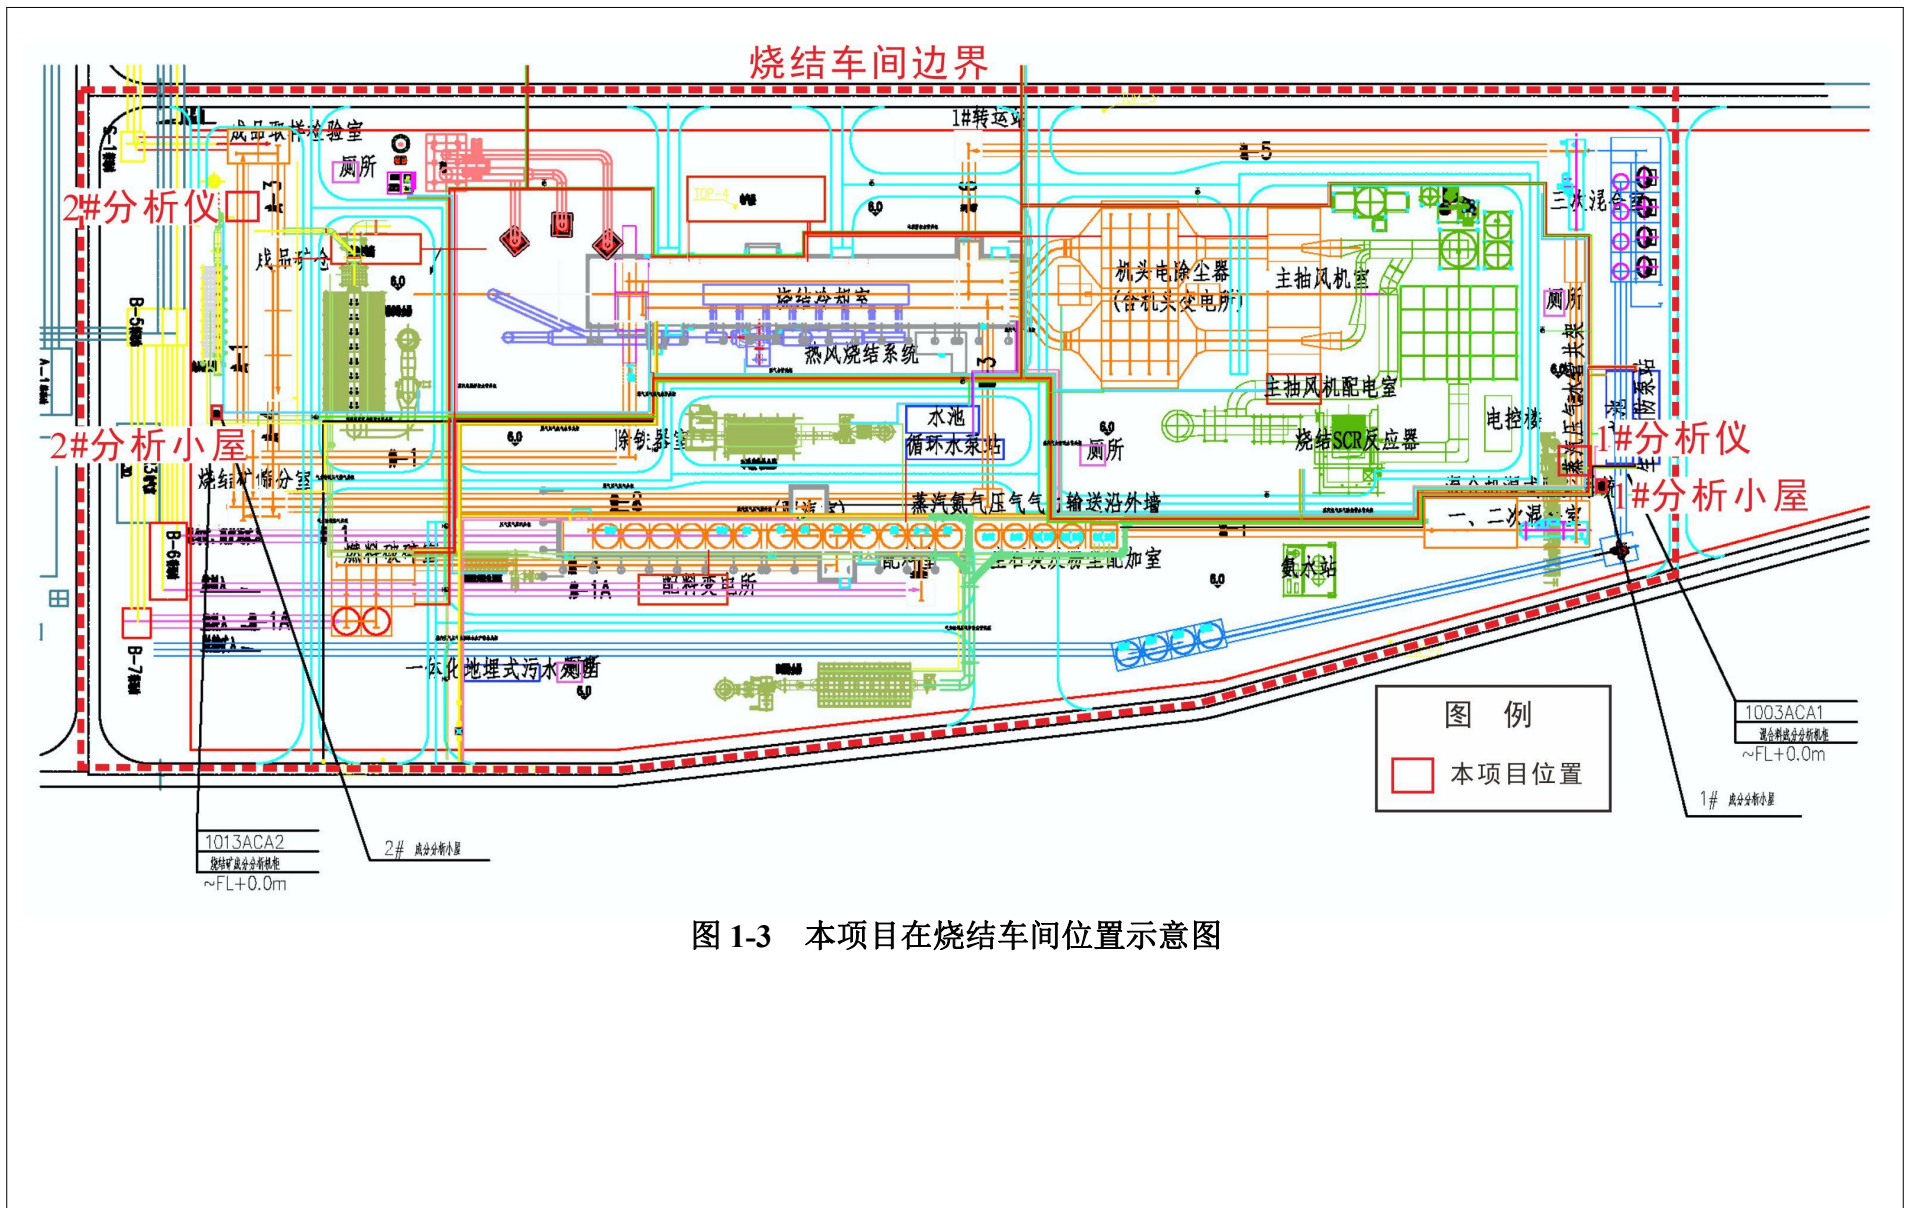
烧结车间边界

成品取样检验室

厕所

1#转运站

5

2#分析仪

TOP-4

三次混合室

成品矿仓

机头电除尘器

(含机头变电所)

主抽风机室

烧结冷却室

厕所

热风烧结系统

3

主抽风机配电室

水池

循环水泵站

除铁器室

厕所

烧结SCR反应器

电控楼

2#分析小屋

1#分析仪

烧结矿筛分室

1#分析小屋

1

蒸汽氮气压缩空气输送沿外墙

一、二次混合室

燃料破碎室

配料室

生石灰消化配加室

氨水站

1A

配料变电所

1A

一体化地埋式污水处理

图 例

本项目位置

1003ACA1

混合料成分分析机柜

~FL+0.0m

1# 成分分析小屋

1013ACA2

烧结矿成分分析机柜

~FL+0.0m

2# 成分分析小屋

图 1-3 本项目在烧结车间位置示意图